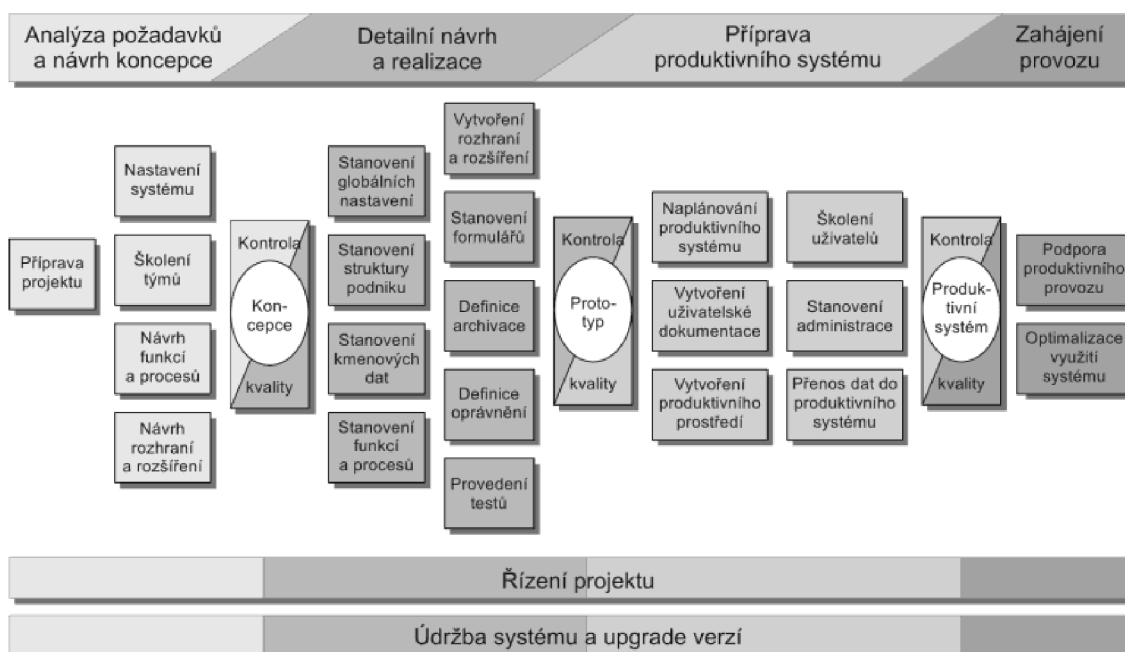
Analýza požadavků a návrh koncepce

Detailní návrh a realizace

Příprava produktivního systému

Zahájení provozu

Příprava projektu

Nastavení systému

Školení týmů

Návrh funkcí a procesů

Návrh rozhraní a rozšíření

Kontrola

Koncepce

kvality

Stanovení globálních nastavení

Stanovení struktury podniku

Stanovení kmenových dat

Stanovení funkcí a procesů

Vytvoření rozhraní a rozšíření

Stanovení formulářů

Definice archivace

Definice oprávnění

Provedení testů

Kontrola

Prototyp

kvality

Naplánování produktivního systému

Vytvoření uživatelské dokumentace

Vytvoření produktivního prostředí

Školení uživatelů

Stanovení administrace

Přenos dat do produktivního systému

Kontrola

Produktivní systém

kvality

Podpora produktivního provozu

Optimalizace využití systému

Řízení projektu

Údržba systému a upgrade verzí